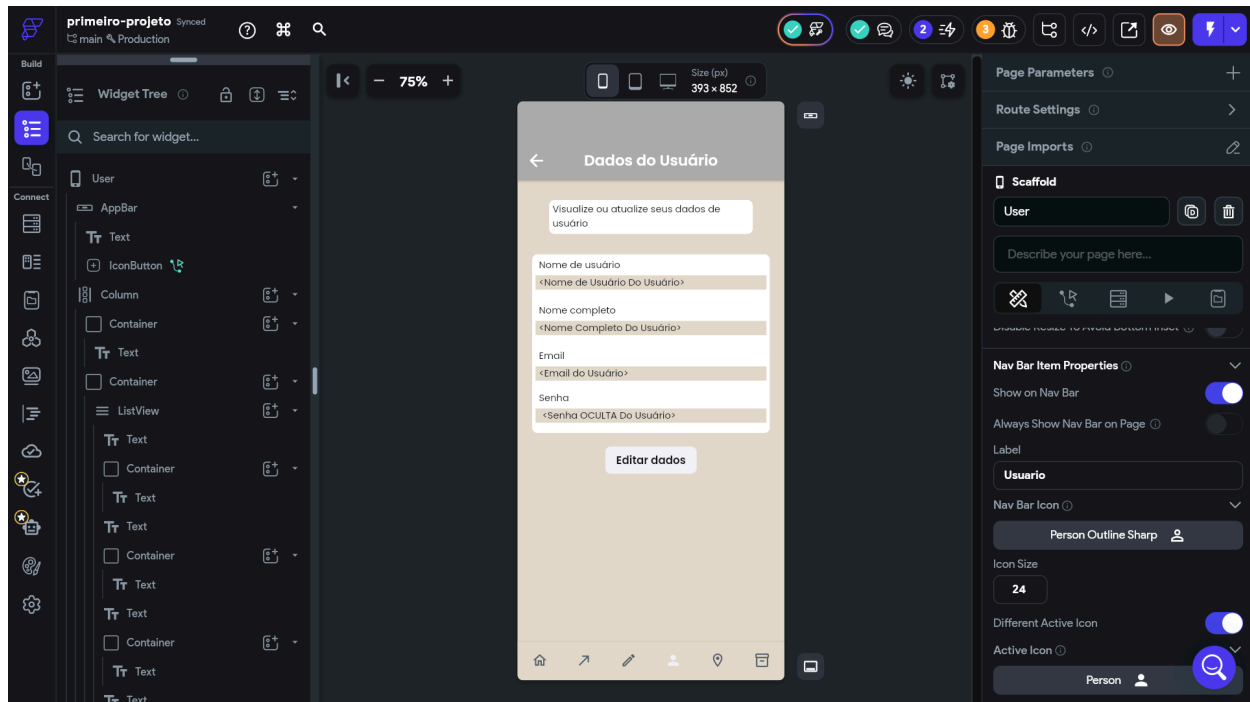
primeiro-projeto Synced
main Production

2 3

Build
Connect

Widget Tree

Search for widget...

User
AppBar
Text
IconButton
Column
Container
Text
Container
ListView
Text
Container
Text
Text
Container
Text
Text
Container
Text
Text

75%

Size (px)
393 × 852

Dados do Usuário

Visualize ou atualize seus dados de usuário

Nome de usuário
<Nome de Usuário Do Usuário>

Nome completo
<Nome Completo Do Usuário>

Email
<Email do Usuário>

Senha
<Senha OCULTA Do Usuário>

Editar dados

Page Parameters
Route Settings
Page Imports

Scaffold
User
Describe your page here...

Nav Bar Item Properties
Show on Nav Bar
Always Show Nav Bar on Page
Label
Usuario
Nav Bar Icon
Person Outline Sharp
Icon Size
24
Different Active Icon
Active Icon
Person